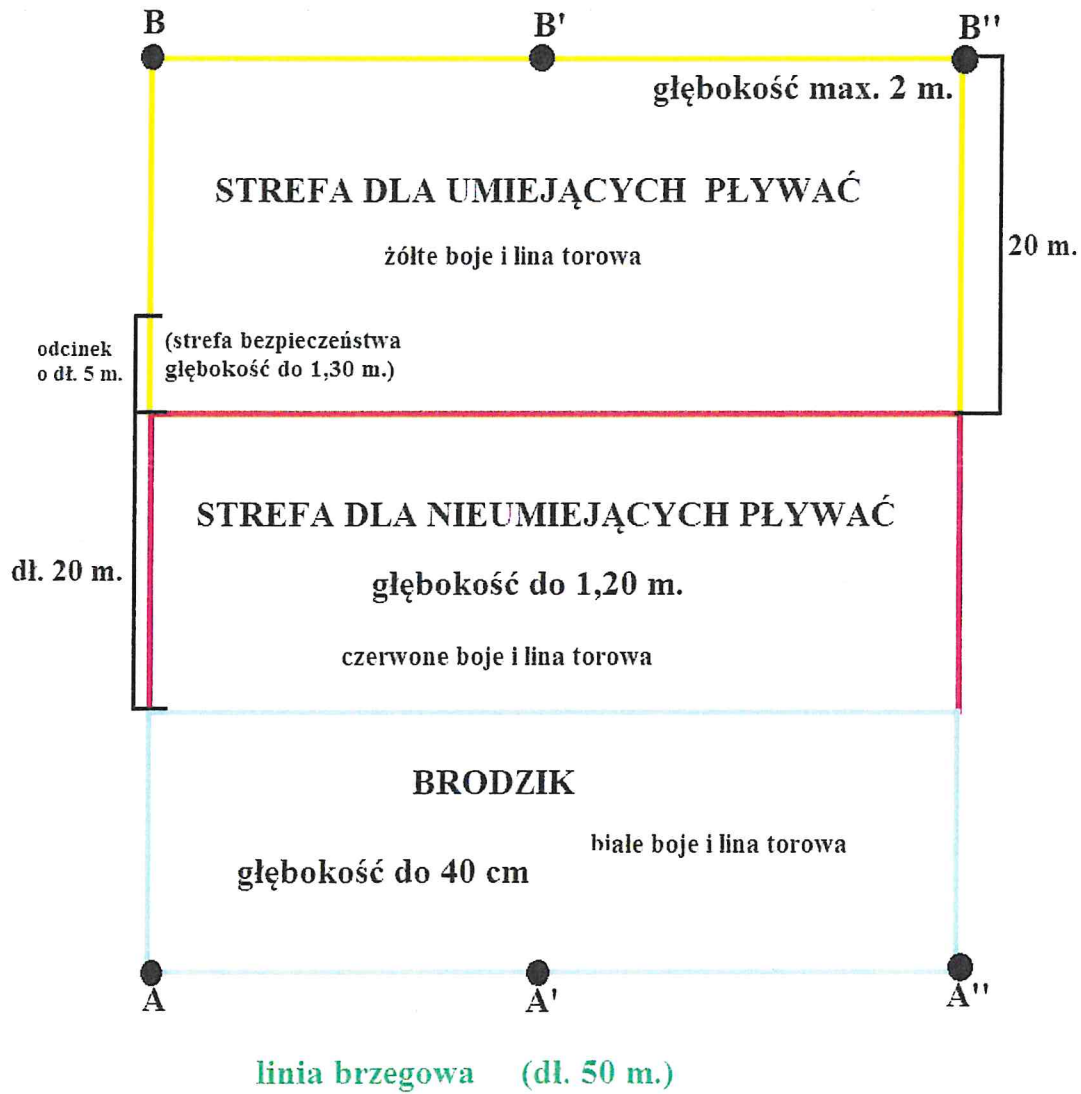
B
B'
B''
głębokość max. 2 m.

STREFA DLA UMIEJĄCYCH PŁYWAĆ

żółte boje i lina torowa

20 m.

odcinek o dł. 5 m.

(strefa bezpieczeństwa głębokość do 1,30 m.)

STREFA DLA NIEUMIEJĄCYCH PŁYWAĆ

dł. 20 m.

głębokość do 1,20 m.

czerwone boje i lina torowa

BRODZIK

białe boje i lina torowa

głębokość do 40 cm

A
A'
A''

linia brzegowa (dł. 50 m.)